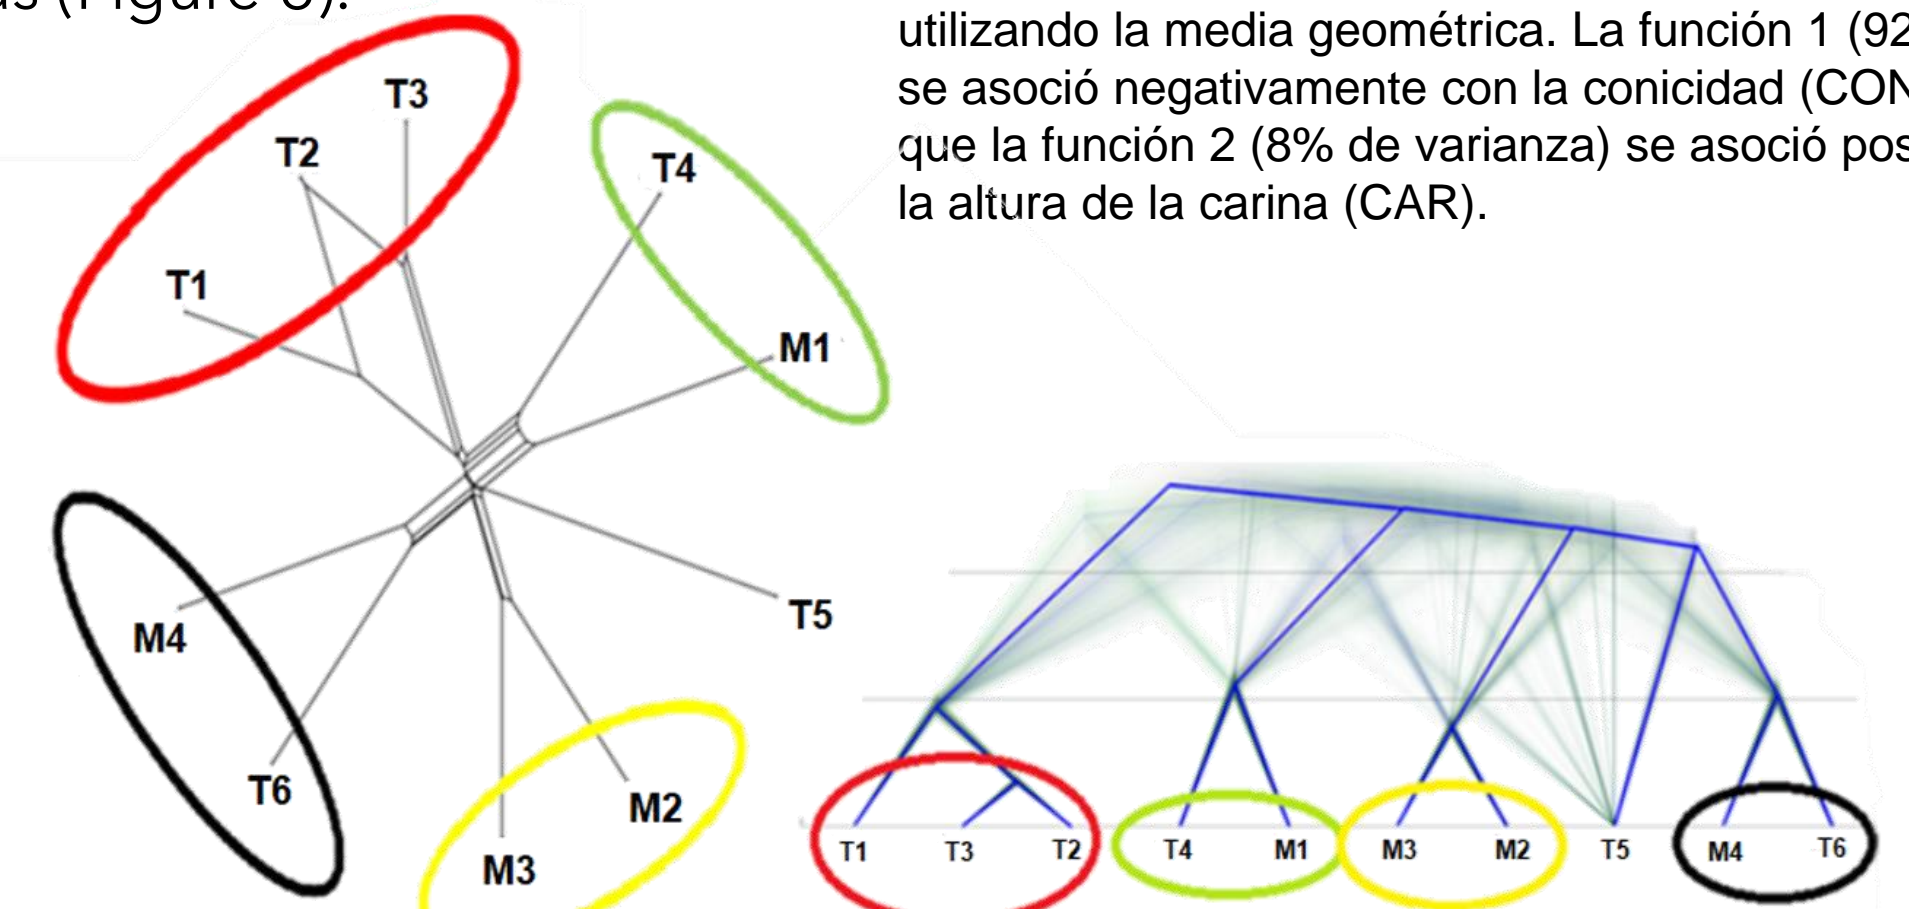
as (Figure 8).

utilizando la media geométrica. La función 1 (92 se asoció negativamente con la conicidad (CON que la función 2 (8% de varianza) se asoció pos la altura de la carina (CAR).

T3
T2
T4
T1
M1
M4
T5
T6
M2
M3

T1 T3 T2 T4 M1 M3 M2 T5 M4 T6